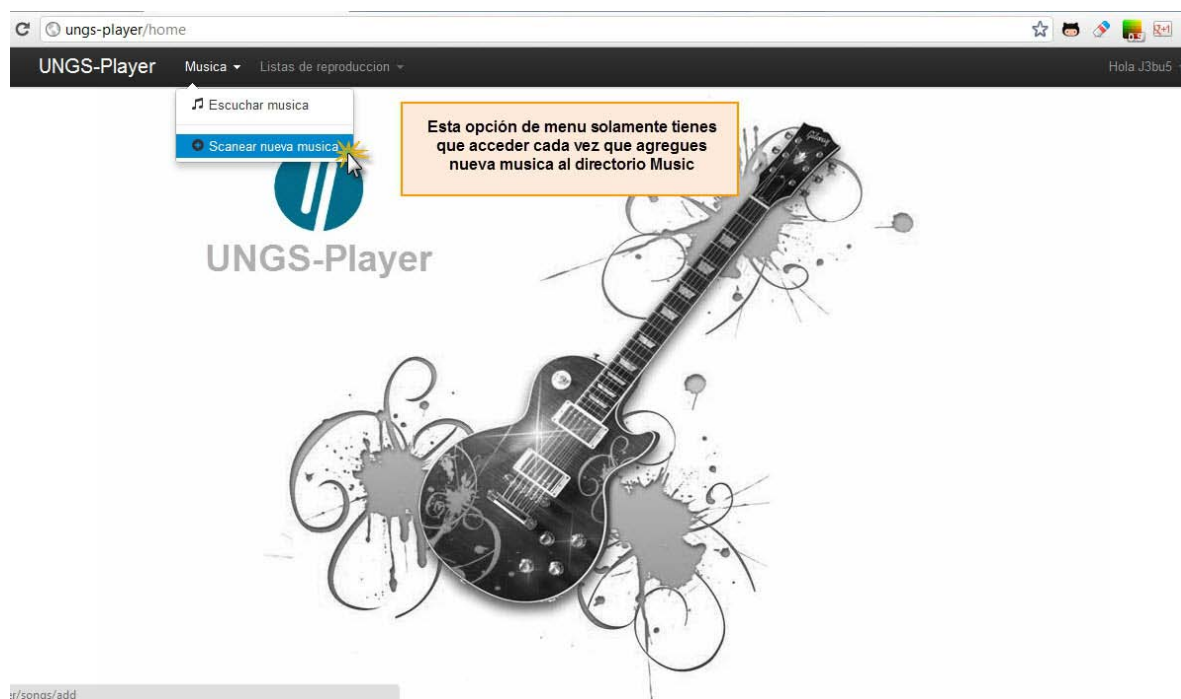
ungs-player/home

UNGS-Player Musica Listas de reproduccion Hola J3bu5

Escuchar musica

Scanear nueva musica

Esta opción de menu solamente tienes que acceder cada vez que agregues nueva musica al directorio Music

UNGS-Player

Gibson

r/songs/add